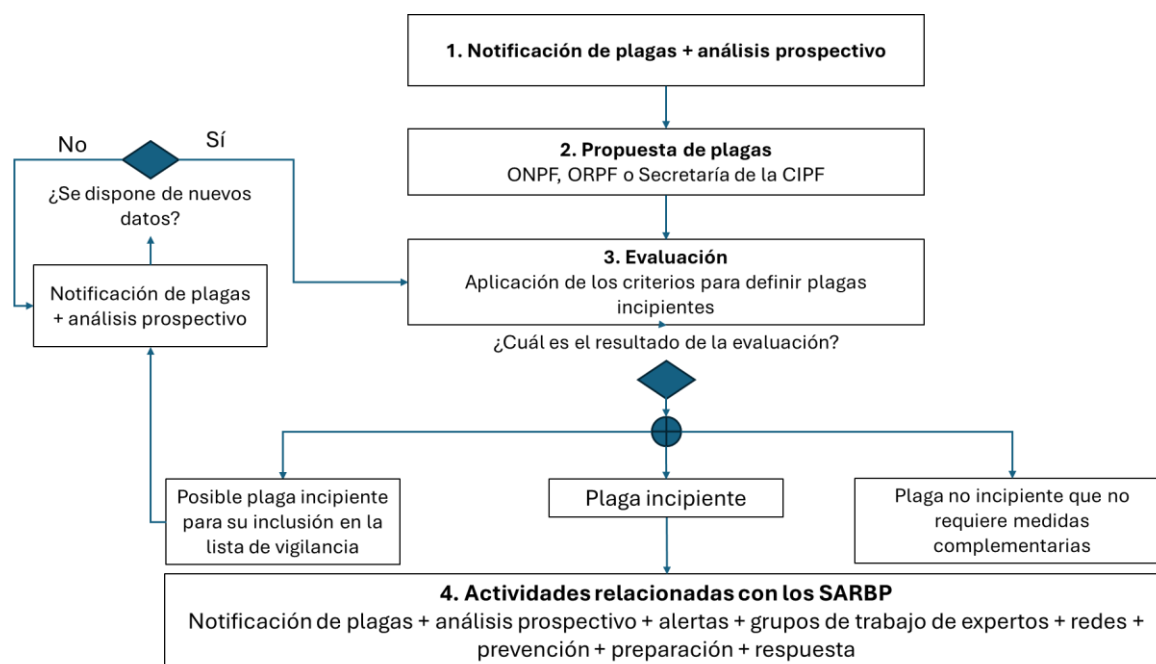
**1. Notificación de plagas + análisis prospectivo**

No

Sí

¿Se dispone de nuevos datos?

**2. Propuesta de plagas**
ONPF, ORPF o Secretaría de la CIPF

**3. Evaluación**
Aplicación de los criterios para definir plagas incipientes

Notificación de plagas + análisis prospectivo

¿Cuál es el resultado de la evaluación?

Posible plaga incipiente para su inclusión en la lista de vigilancia

Plaga incipiente

Plaga no incipiente que no requiere medidas complementarias

**4. Actividades relacionadas con los SARBP**
Notificación de plagas + análisis prospectivo + alertas + grupos de trabajo de expertos + redes + prevención + preparación + respuesta